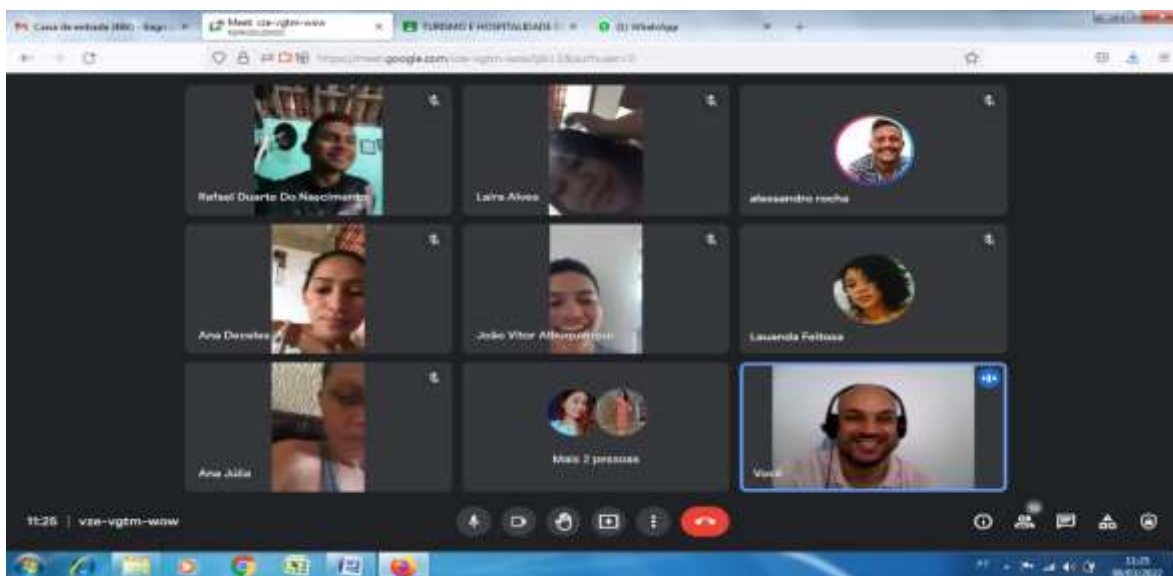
Caixa de entrada (880) - Segr... | Meet: vze-vgtm-wow | TURISMO E HOSPITALIDADE | (1) WhatsApp

https://meet.google.com/vze-vgtm-wow

Rafael Duarte Do Nascimento

Laira Alves

alessandro rocha

Ana Dezolete

João Vitor Albuquerque

Lauanda Feitosa

Ana Júlia

Mais 2 pessoas

Você

11:25 | vze-vgtm-wow

11:25